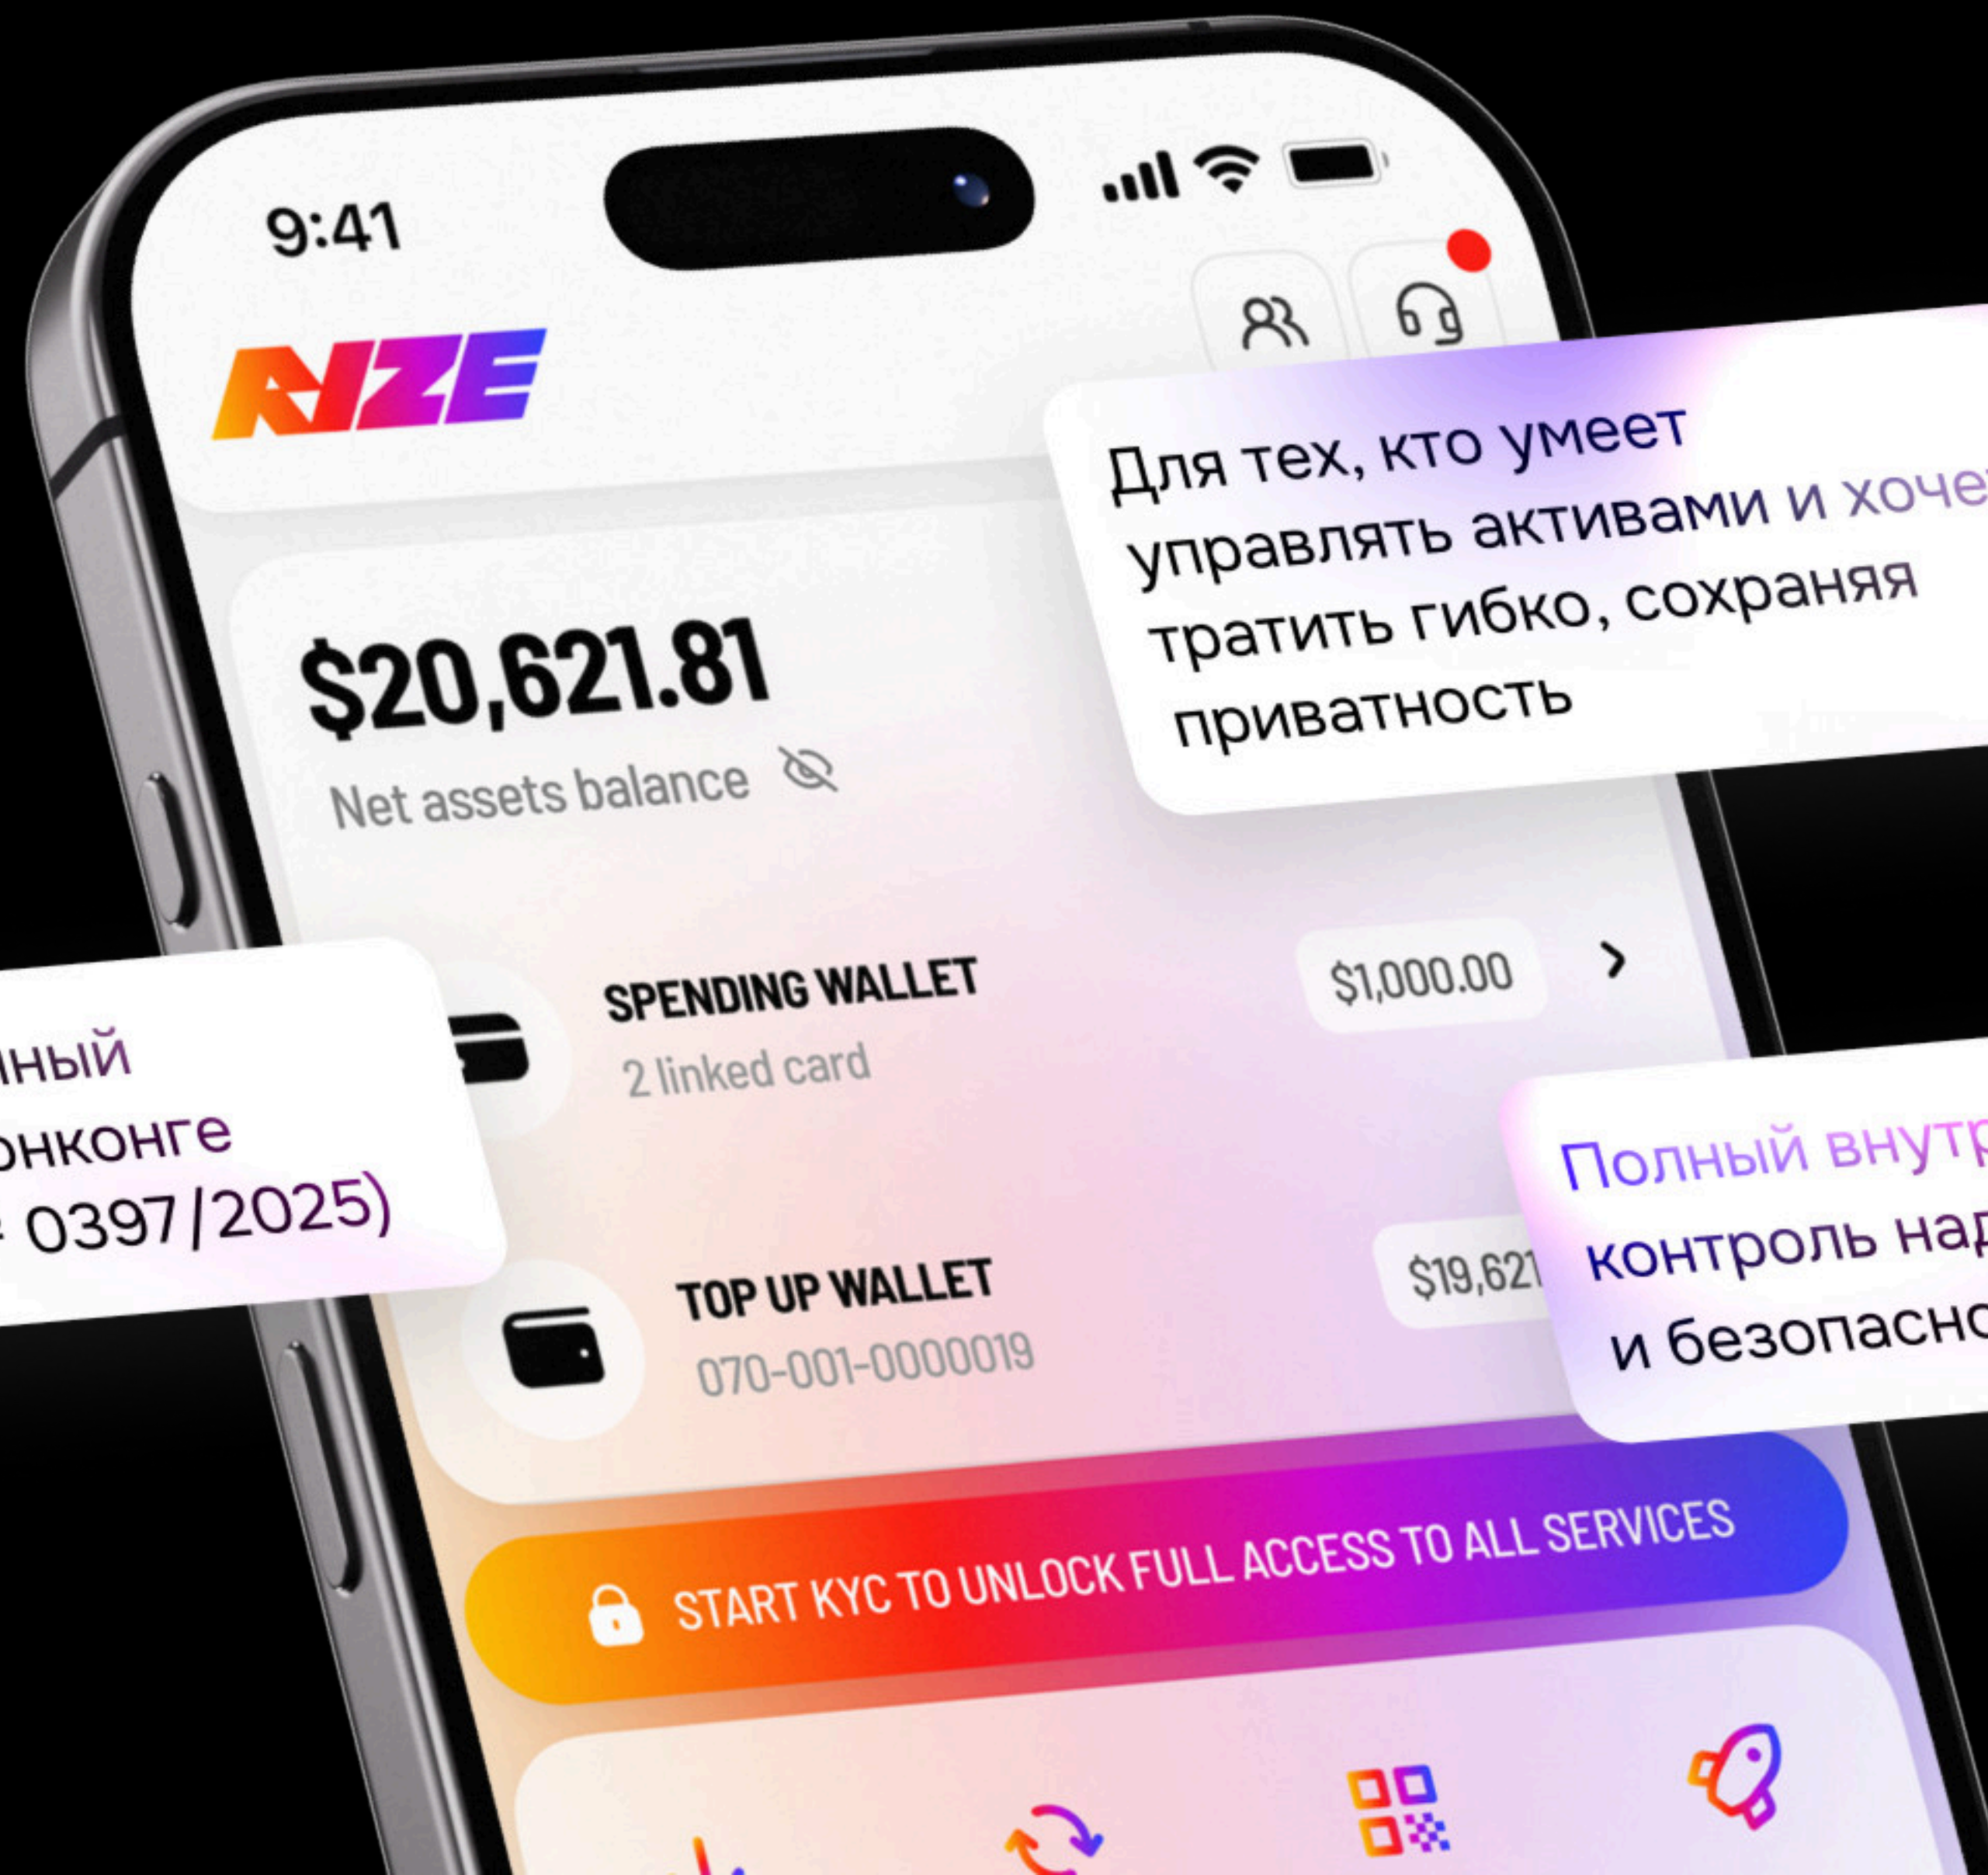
9:41

RIZE

Для тех, кто умеет управлять активами и хоче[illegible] тратить гибко, сохраняя приватность

$20,621.81

Net assets balance

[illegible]нный
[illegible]онконге
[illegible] 0397/2025)

SPENDING WALLET
2 linked card
$1,000.00

TOP UP WALLET
070-001-0000019
$19,621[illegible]

Полный внутр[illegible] контроль над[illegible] и безопасно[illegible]

START KYC TO UNLOCK FULL ACCESS TO ALL SERVICES